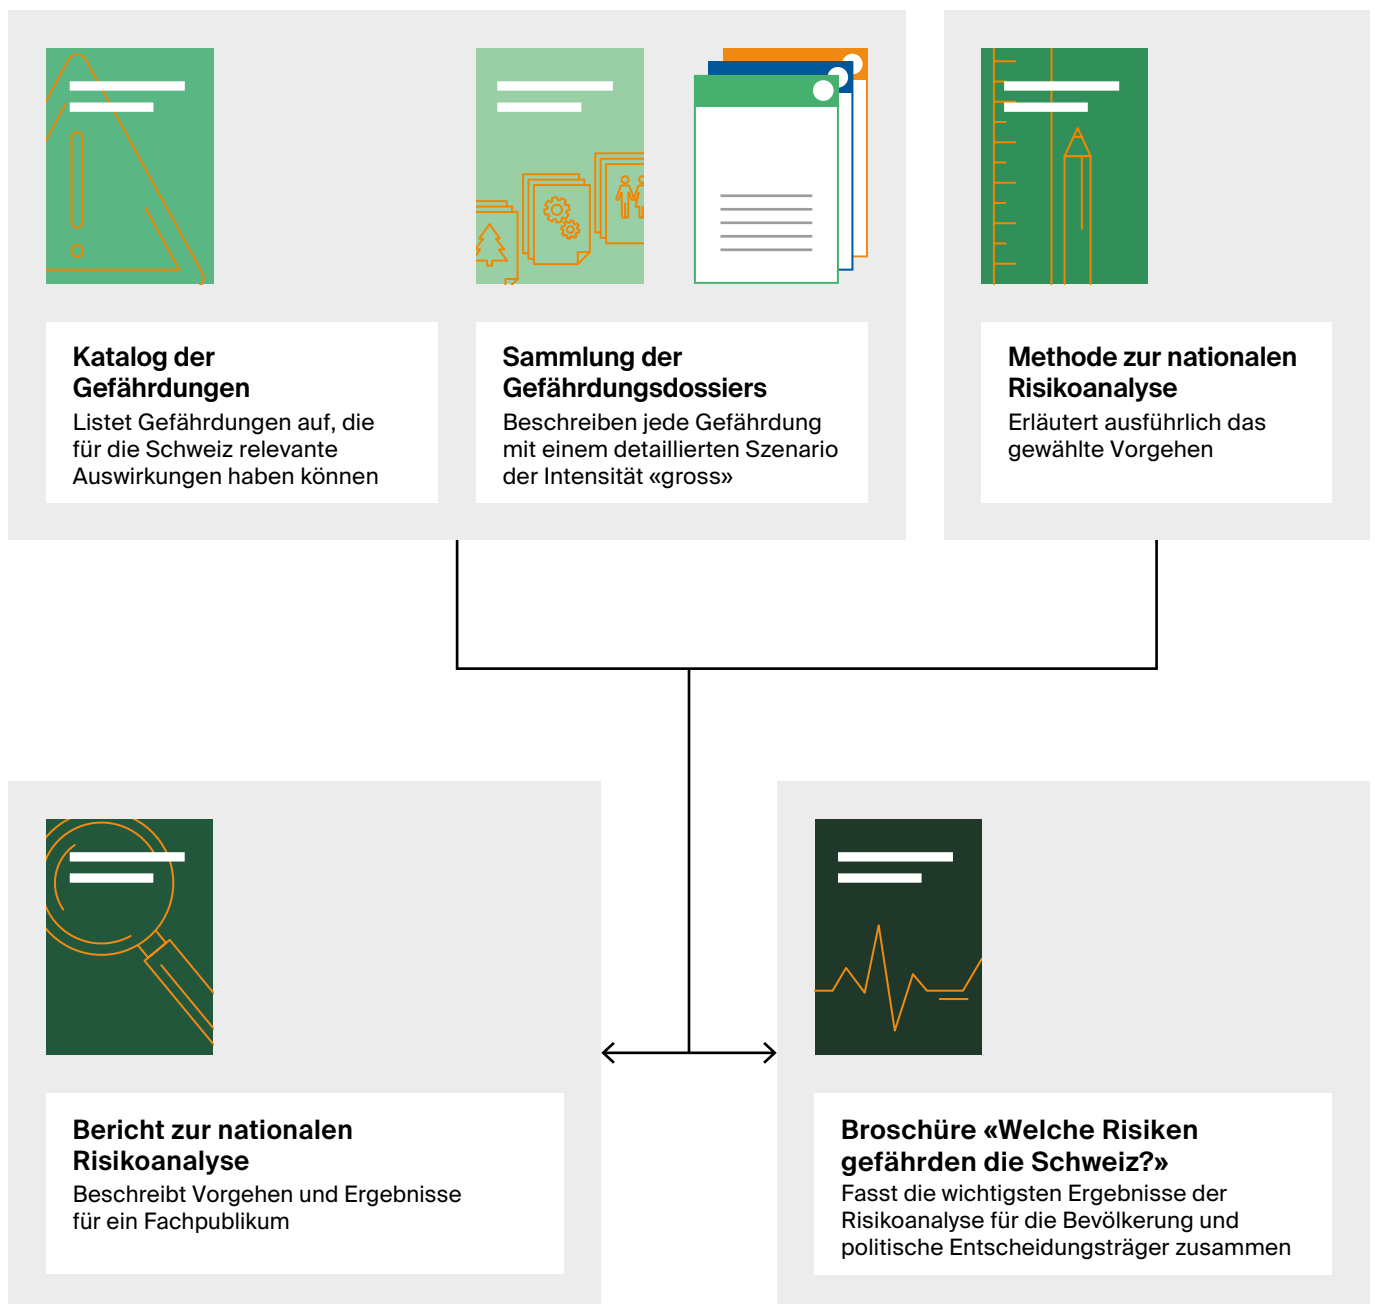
**Katalog der Gefährdungen**
Listet Gefährdungen auf, die für die Schweiz relevante Auswirkungen haben können

**Sammlung der Gefährdungsdossiers**
Beschreiben jede Gefährdung mit einem detaillierten Szenario der Intensität «gross»

**Methode zur nationalen Risikoanalyse**
Erläutert ausführlich das gewählte Vorgehen

**Bericht zur nationalen Risikoanalyse**
Beschreibt Vorgehen und Ergebnisse für ein Fachpublikum

**Broschüre «Welche Risiken gefährden die Schweiz?»**
Fasst die wichtigsten Ergebnisse der Risikoanalyse für die Bevölkerung und politische Entscheidungsträger zusammen